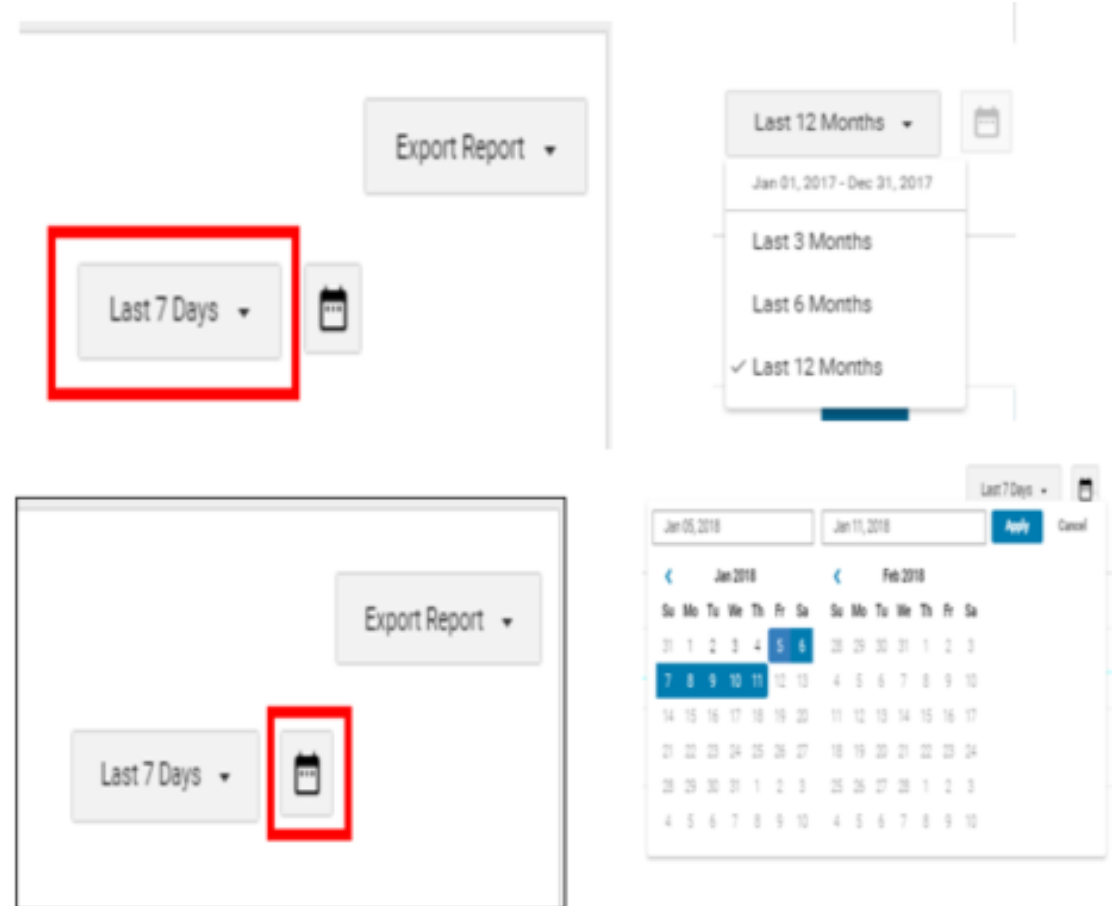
Export Report

Last 7 Days

Last 12 Months

Jan 01, 2017 - Dec 31, 2017

Last 3 Months

Last 6 Months

✓ Last 12 Months

Export Report

Last 7 Days

Last 7 Days

Jan 05, 2018

Jan 11, 2018

Apply

Cancel

Jan 2018

| Su | Mo | Tu | We | Th | Fr | Sa |
|---|---|---|---|---|---|---|
| 31 | 1 | 2 | 3 | 4 | 5 | 6 |
| 7 | 8 | 9 | 10 | 11 | 12 | 13 |
| 14 | 15 | 16 | 17 | 18 | 19 | 20 |
| 21 | 22 | 23 | 24 | 25 | 26 | 27 |
| 28 | 29 | 30 | 31 | 1 | 2 | 3 |
| 4 | 5 | 6 | 7 | 8 | 9 | 10 |

Feb 2018

| Su | Mo | Tu | We | Th | Fr | Sa |
|---|---|---|---|---|---|---|
| 28 | 29 | 30 | 31 | 1 | 2 | 3 |
| 4 | 5 | 6 | 7 | 8 | 9 | 10 |
| 11 | 12 | 13 | 14 | 15 | 16 | 17 |
| 18 | 19 | 20 | 21 | 22 | 23 | 24 |
| 25 | 26 | 27 | 28 | 1 | 2 | 3 |
| 4 | 5 | 6 | 7 | 8 | 9 | 10 |